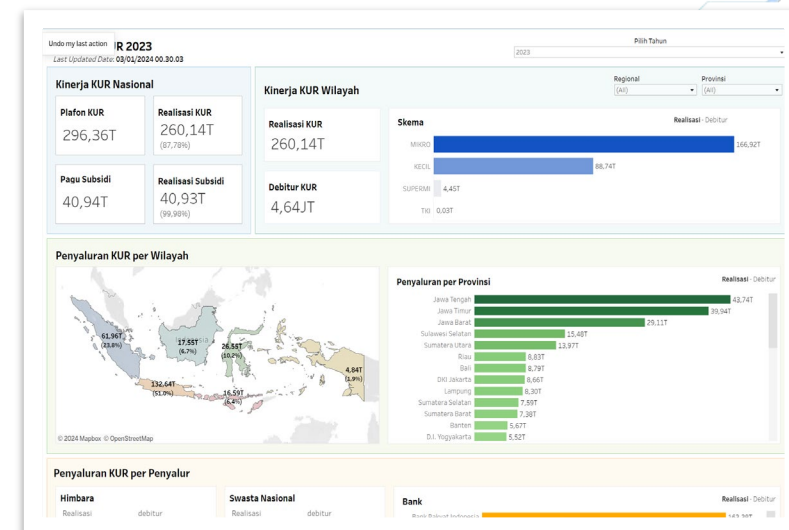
Undo my last action
R 2023
Last Updated Date: 03/01/2024 00.30.03

Pilih Tahun
2023

Kinerja KUR Nasional

Plafon KUR
296,36T

Realisasi KUR
260,14T
(87,78%)

Pagu Subsidi
40,94T

Realisasi Subsidi
40,93T
(99,98%)

Kinerja KUR Wilayah

Regional
(All)

Provinsi
(All)

Realisasi KUR
260,14T

Debitur KUR
4,64JT

Skema
Realisasi - Debitur

| | |
|---|---|
| MIKRO | 166,92T |
| KECIL | 88,74T |
| SUPERMI | 4,45T |
| TKI | 0,03T |

Penyaluran KUR per Wilayah

61,96T
(23,8%)
17,55T
(6,7%)
26,55T
(10,2%)
4,84T
(1,9%)
132,64T
(51,0%)
16,59T
(6,4%)

© 2024 Mapbox © OpenStreetMap

Penyaluran per Provinsi
Realisasi - Debitur

| | |
|---|---|
| Jawa Tengah | 43,74T |
| Jawa Timur | 39,94T |
| Jawa Barat | 29,11T |
| Sulawesi Selatan | 15,48T |
| Sumatera Utara | 13,97T |
| Riau | 8,83T |
| Bali | 8,79T |
| DKI Jakarta | 8,66T |
| Lampung | 8,30T |
| Sumatera Selatan | 7,59T |
| Sumatera Barat | 7,38T |
| Banten | 5,67T |
| D.I. Yogyakarta | 5,52T |

Penyaluran KUR per Penyalur

Himbara
Realisasi debitur

Swasta Nasional
Realisasi debitur

Bank
Realisasi - Debitur
Bank Rakyat Indonesia 163,39T